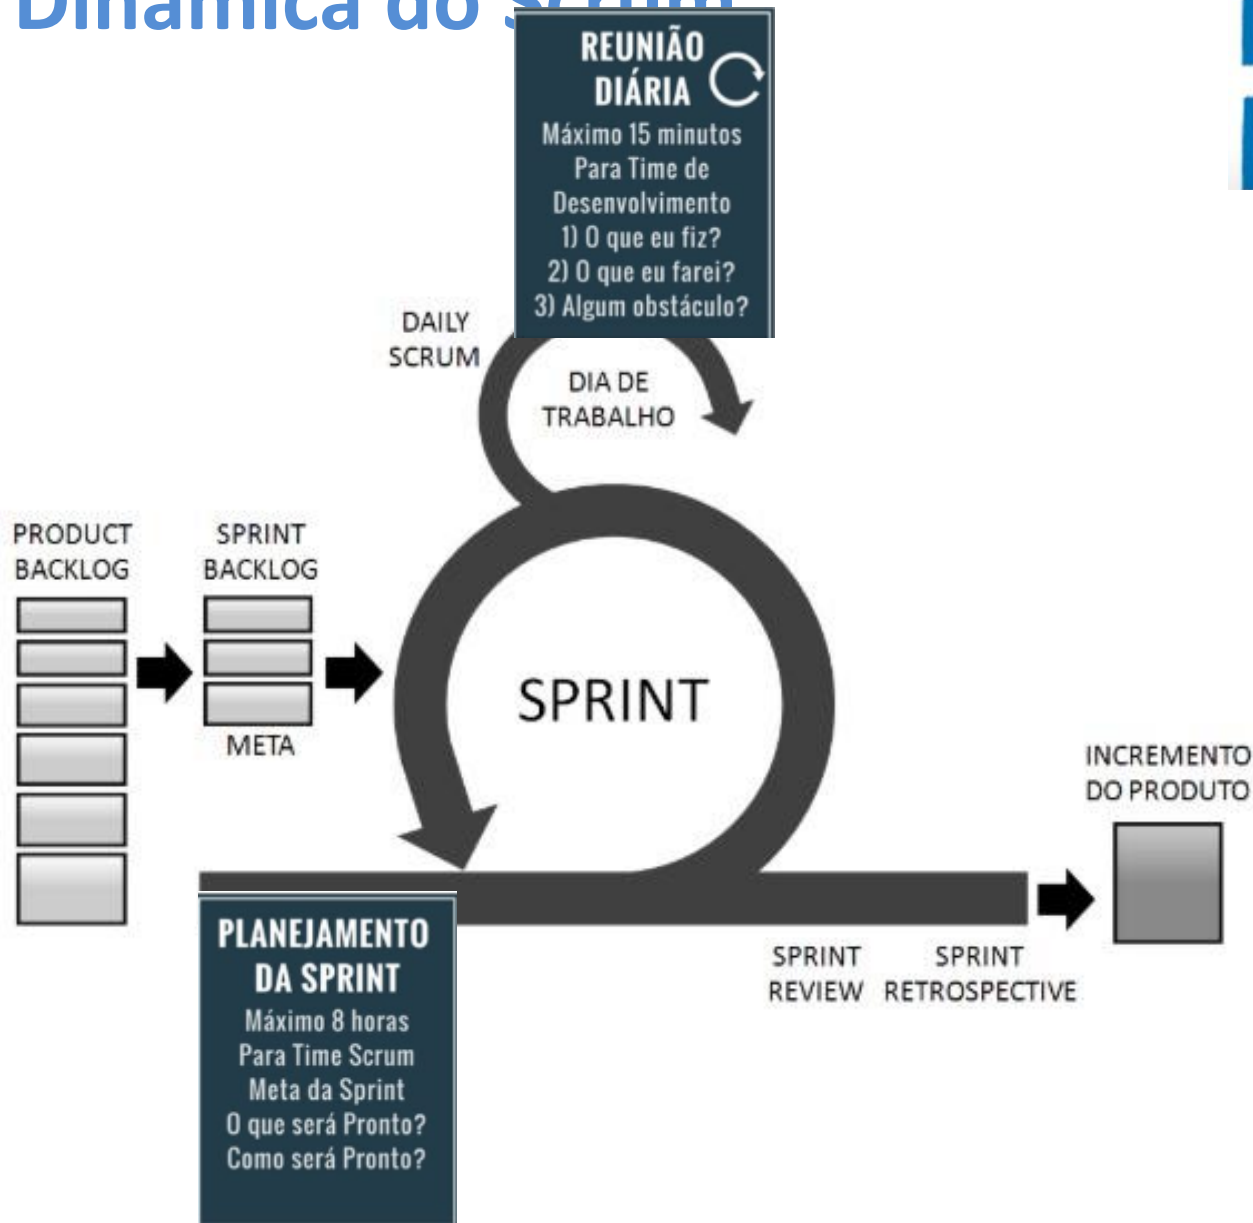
Dinâmica do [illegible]

REUNIÃO DIÁRIA
Máximo 15 minutos
Para Time de Desenvolvimento
1) O que eu fiz?
2) O que eu farei?
3) Algum obstáculo?

DAILY SCRUM

DIA DE TRABALHO

PRODUCT BACKLOG

SPRINT BACKLOG

META

SPRINT

INCREMENTO DO PRODUTO

PLANEJAMENTO DA SPRINT
Máximo 8 horas
Para Time Scrum
Meta da Sprint
O que será Pronto?
Como será Pronto?

SPRINT REVIEW

SPRINT RETROSPECTIVE